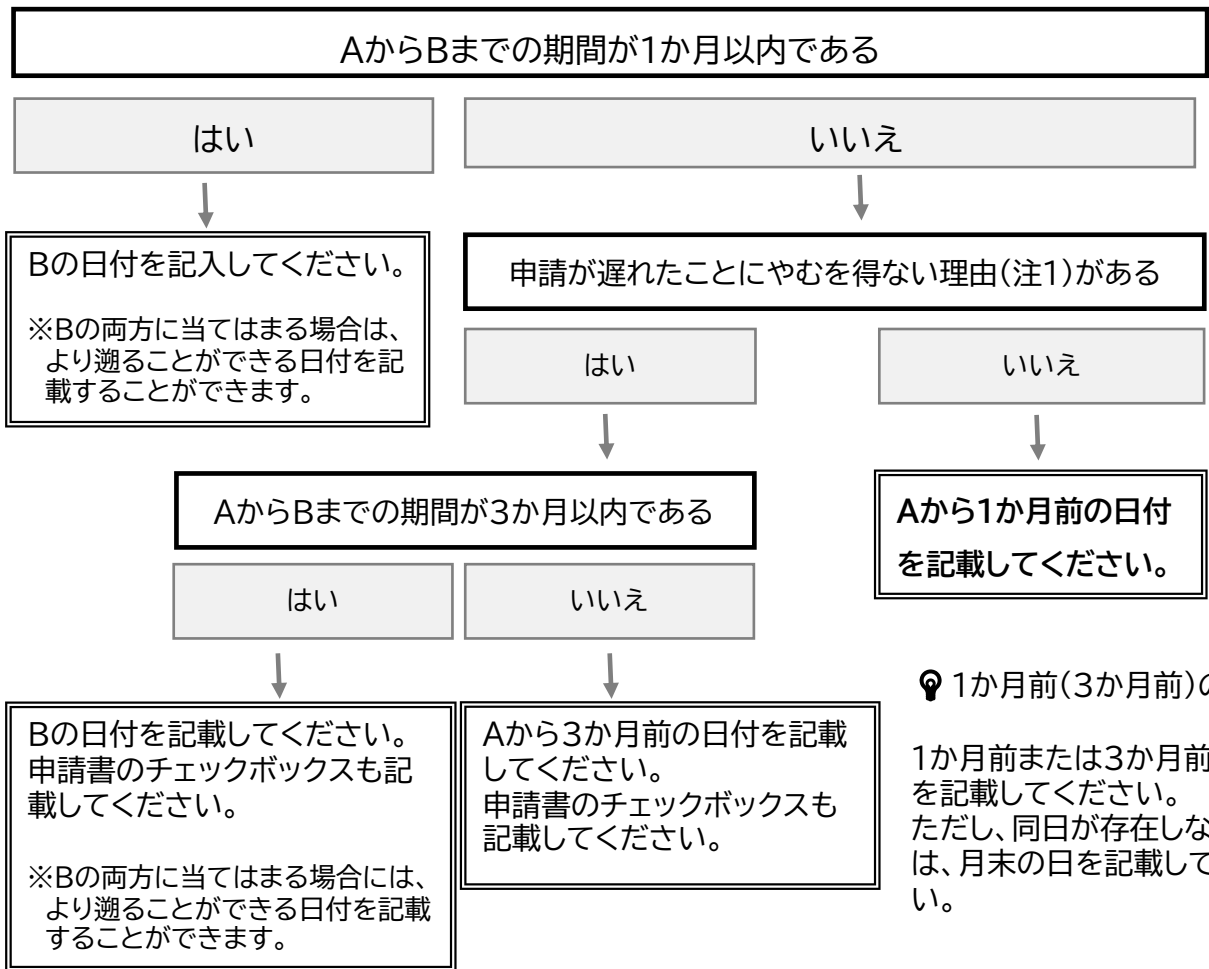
AからBまでの期間が1か月以内である

はい

いいえ

Bの日付を記入してください。

※Bの両方に当てはまる場合は、より遡ることができる日付を記載することができます。

申請が遅れたことにやむを得ない理由(注1)がある

はい

いいえ

AからBまでの期間が3か月以内である

Aから1か月前の日付を記載してください。

はい

いいえ

1か月前(3か月前)の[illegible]

Bの日付を記載してください。申請書のチェックボックスも記載してください。

※Bの両方に当てはまる場合には、より遡ることができる日付を記載することができます。

Aから3か月前の日付を記載してください。
申請書のチェックボックスも記載してください。

1か月前または3か月前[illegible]を記載してください。
ただし、同日が存在しな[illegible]は、月末の日を記載して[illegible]い。